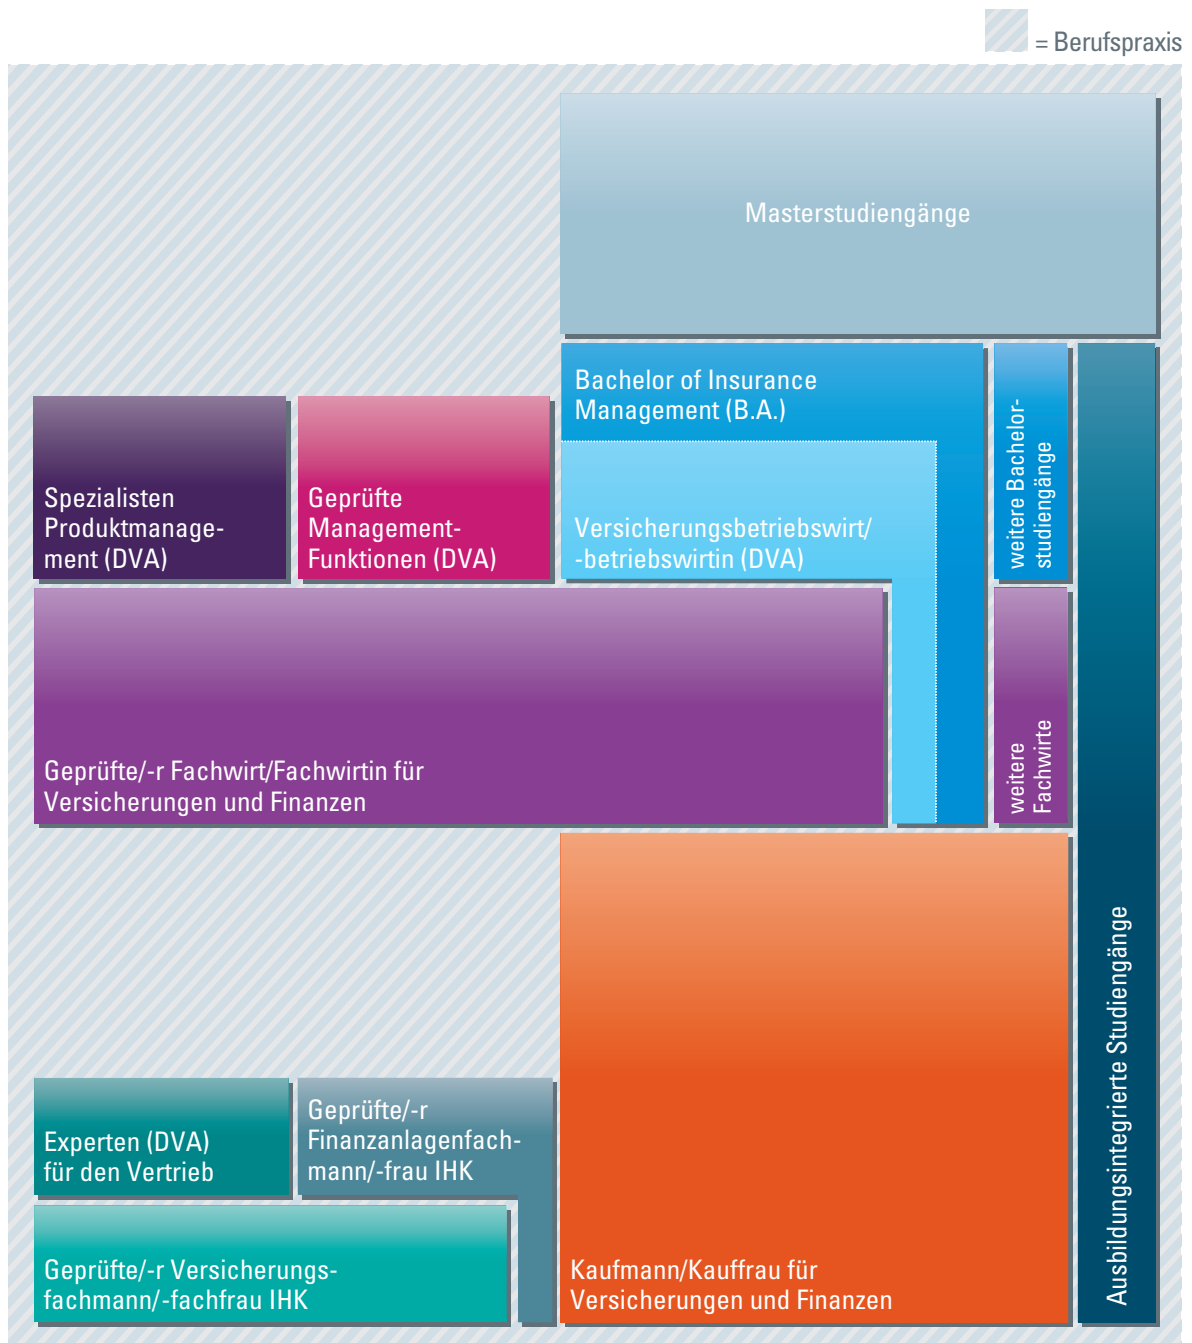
= Berufspraxis

Masterstudiengänge

Bachelor of Insurance Management (B.A.)

weitere Bachelorstudiengänge

Spezialisten Produktmanagement (DVA)

Geprüfte Management-Funktionen (DVA)

Versicherungsbetriebswirt/ -betriebswirtin (DVA)

Geprüfte/-r Fachwirt/Fachwirtin für Versicherungen und Finanzen

weitere Fachwirte

Ausbildungsintegrierte Studiengänge

Experten (DVA) für den Vertrieb

Geprüfte/-r Finanzanlagenfachmann/-frau IHK

Geprüfte/-r Versicherungsfachmann/-fachfrau IHK

Kaufmann/Kauffrau für Versicherungen und Finanzen